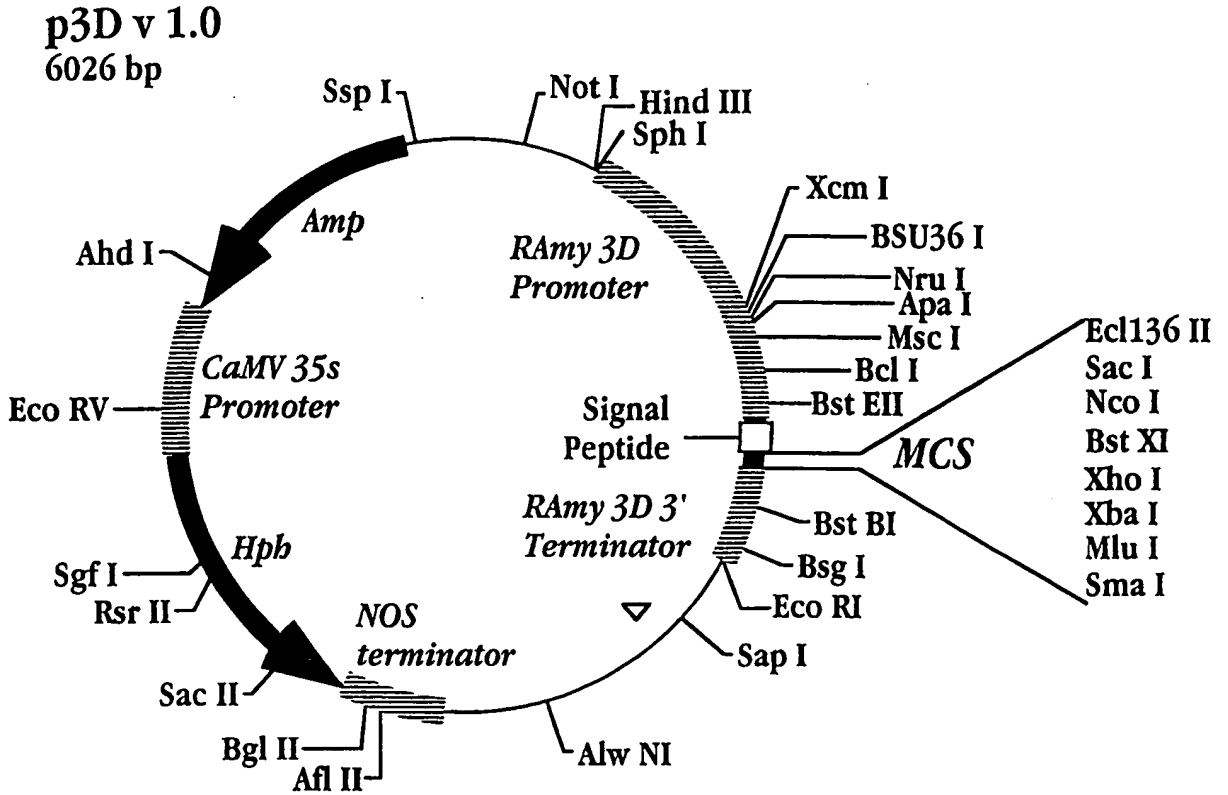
p3D v 1.0
6026 bp

Ssp I
Not I
Hind III
Sph I
Xcm I
BSU36 I
Nru I
Apa I
Msc I
Bcl I
Bst EII
Amp
RAmy 3D Promoter
Ahd I
CaMV 35s Promoter
Eco RV
Signal Peptide
MCS
Ecl136 II
Sac I
Nco I
Bst XI
Xho I
Xba I
Mlu I
Sma I
RAmy 3D 3' Terminator
Bst BI
Bsg I
Eco RI
Hpb
Sgf I
Rsr II
NOS terminator
Sap I
Sac II
Bgl II
Afl II
Alw NI